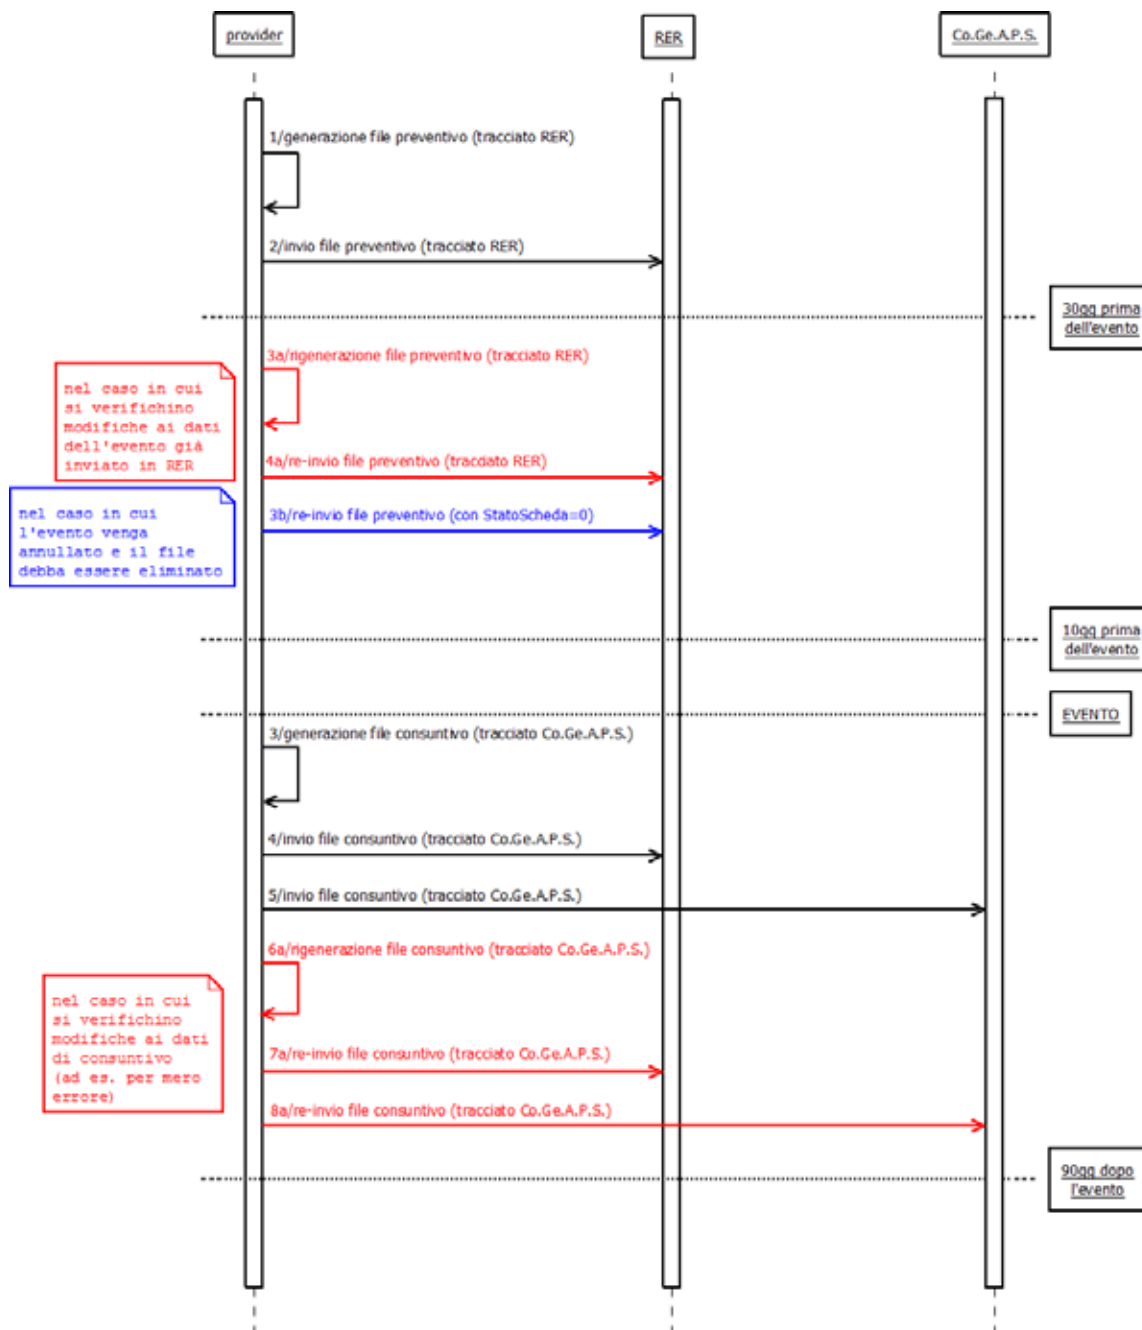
provider

RER

Co.Ge.A.P.S.

1/generazione file preventivo (tracciato RER)

2/invio file preventivo (tracciato RER)

30gg prima dell'evento

nel caso in cui si verifichino modifiche ai dati dell'evento già inviato in RER

3a/rigenerazione file preventivo (tracciato RER)

4a/re-invio file preventivo (tracciato RER)

nel caso in cui l'evento venga annullato e il file debba essere eliminato

3b/re-invio file preventivo (con StatoScheda=0)

10gg prima dell'evento

EVENTO

3/generazione file consuntivo (tracciato Co.Ge.A.P.S.)

4/invio file consuntivo (tracciato Co.Ge.A.P.S.)

5/invio file consuntivo (tracciato Co.Ge.A.P.S.)

6a/rigenerazione file consuntivo (tracciato Co.Ge.A.P.S.)

nel caso in cui si verifichino modifiche ai dati di consuntivo (ad es. per mero errore)

7a/re-invio file consuntivo (tracciato Co.Ge.A.P.S.)

8a/re-invio file consuntivo (tracciato Co.Ge.A.P.S.)

90gg dopo l'evento